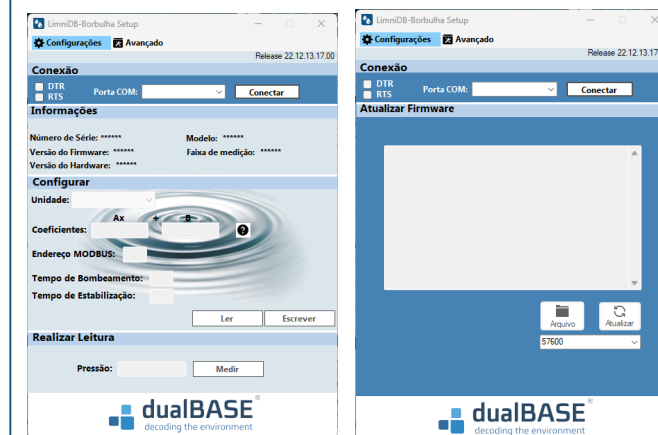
LimniDB-Borbulha Setup

Configurações Avançado

Release 22.12.13.17.00

Conexão

DTR
RTS
Porta COM:
Conectar

Informações

Número de Série: ******
Modelo: ******
Versão do Firmware: ******
Faixa de medição: ******
Versão do Hardware: ******

Configurar

Unidade:
Ax + B
Coeficientes:
?
Endereço MODBUS:
Tempo de Bombeamento:
Tempo de Estabilização:
Ler
Escrever

Realizar Leitura

Pressão:
Medir

dualBASE®
decoding the environment

LimniDB-Borbulha Setup

Configurações Avançado

Release 22.12.13.17

Conexão

DTR
RTS
Porta COM:
Conectar

Atualizar Firmware

Arquivo
Atualizar
57600

dualBASE®
decoding the environment